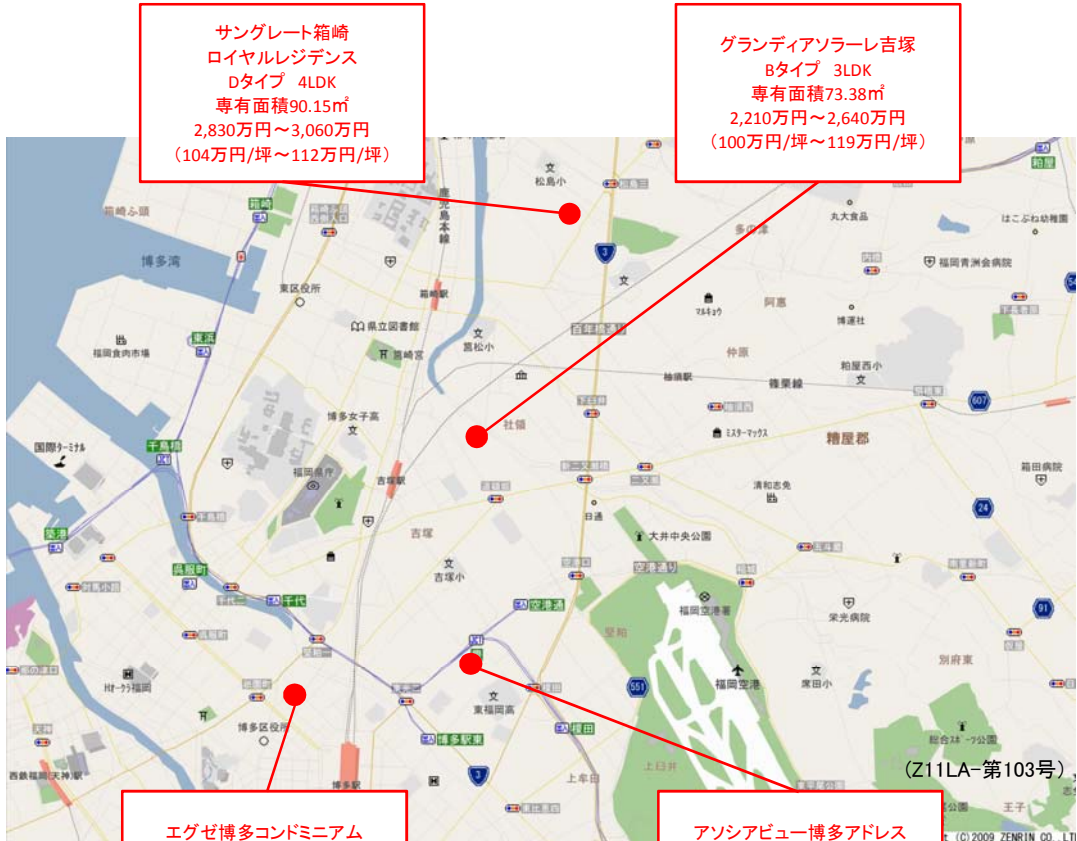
サングレート箱崎
ロイヤルレジデンス
Dタイプ　4LDK
専有面積90.15㎡
2,830万円～3,060万円
（104万円/坪～112万円/坪）

グランディアソラーレ吉塚
Bタイプ　3LDK
専有面積73.38㎡
2,210万円～2,640万円
（100万円/坪～119万円/坪）

箱崎ふ頭
箱崎
博多湾
東区役所
箱崎駅
県立図書館
筥崎宮
福岡食肉市場
東浜
松島小
丸大食品
はこぶね幼稚園
福岡青洲会病院
多の津
マルキョウ
阿恵
博運社
百年橋通り
宮松小
仲原
粕屋西小
篠栗線
柚須駅
607
糟屋郡
社領
ミスターマックス
博多女子高
国際ターミナル
千鳥橋
福岡県庁
吉塚駅
清和志免
箱田病院
24
日通
大井中央公園
吉塚
吉塚小
築港
呉服町
千代
空港通り
空港通
福岡空港署
栄光病院
91
堅粕
別府東
ホテルオークラ福岡
東福岡高
551
福岡空港
席田小
博多区役所
博多駅東
榎田
天神
西鉄福岡(天神)駅
博多駅
上牟田
上臼井
総合体育館
3
王子
(Z11LA−第103号)
(C)2009 ZENRIN CO.,LTD

エグゼ博多コンドミニアム

アソシアビュー博多アドレス